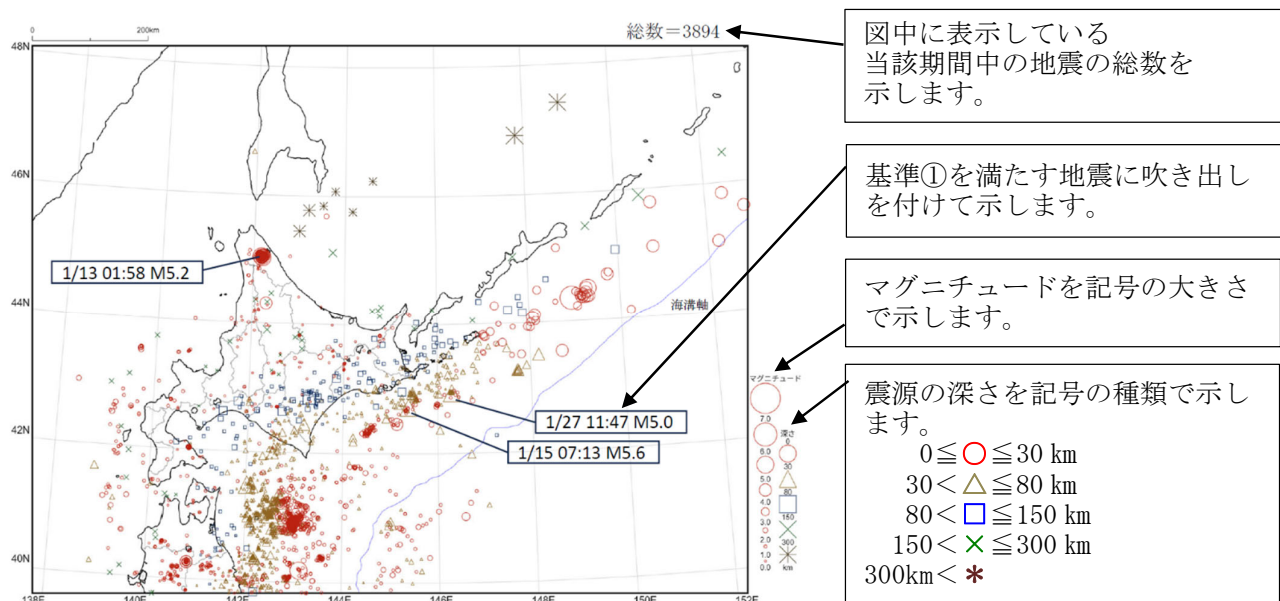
0　200km

総数＝3894

48N
46N
44N
42N
40N
138E　140E　142E　144E　146E　148E　150E　152E

1/13 01:58 M5.2

1/27 11:47 M5.0

1/15 07:13 M5.6

海溝軸

マグニチュード
7.0
6.0
5.0
4.0
3.0
2.0
1.0
0.0

深さ
0
30
80
150
300
km

図中に表示している当該期間中の地震の総数を示します。

基準①を満たす地震に吹き出しを付けて示します。

マグニチュードを記号の大きさで示します。

震源の深さを記号の種類で示します。
0≦○≦30 km
30＜△≦80 km
80＜□≦150 km
150＜×≦300 km
300km＜＊